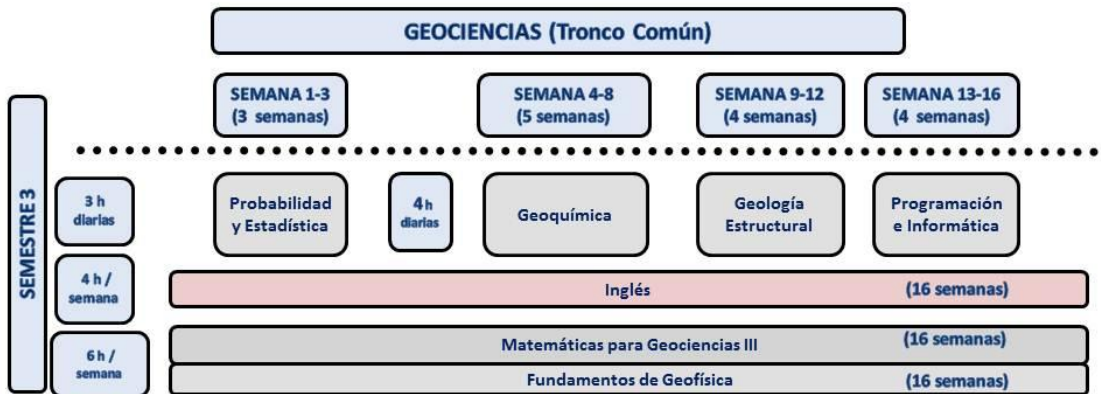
GEOCIENCIAS (Tronco Común)

SEMESTRE 3

SEMANA 1-3 (3 semanas)

SEMANA 4-8 (5 semanas)

SEMANA 9-12 (4 semanas)

SEMANA 13-16 (4 semanas)

3 h diarias

Probabilidad y Estadística

4 h diarias

Geoquímica

Geología Estructural

Programación e Informática

4 h / semana

Inglés (16 semanas)

6 h / semana

Matemáticas para Geociencias III (16 semanas)

Fundamentos de Geofísica (16 semanas)